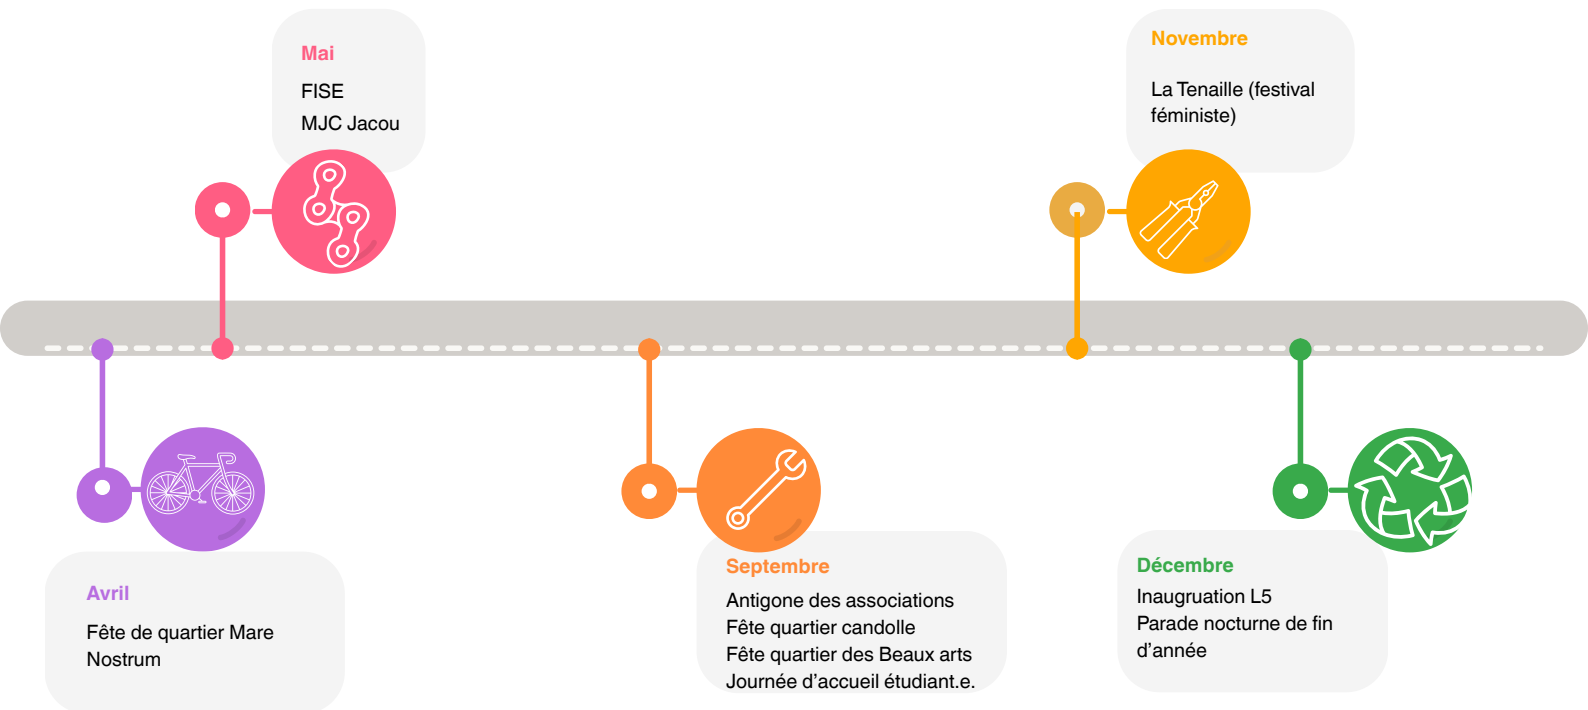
Mai

FISE
MJC Jacou

Novembre

La Tenaille (festival féministe)

Avril

Fête de quartier Mare Nostrum

Septembre

Antigone des associations
Fête quartier candolle
Fête quartier des Beaux arts
Journée d’accueil étudiant.e.

Décembre

Inauguration L5
Parade nocturne de fin d’année